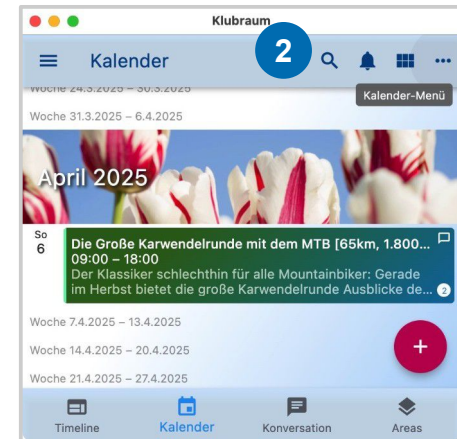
Klubraum

Kalender

2

Kalender-Menü

Woche 24.3.2025 – 30.3.2025

Woche 31.3.2025 – 6.4.2025

April 2025

So
6

Die Große Karwendelrunde mit dem MTB [65km, 1.800...
09:00 – 18:00
Der Klassiker schlechthin für alle Mountainbiker: Gerade im Herbst bietet die große Karwendelrunde Ausblicke de...
2

Woche 7.4.2025 – 13.4.2025

Woche 14.4.2025 – 20.4.2025

Woche 21.4.2025 – 27.4.2025

+

Timeline
Kalender
Konversation
Areas